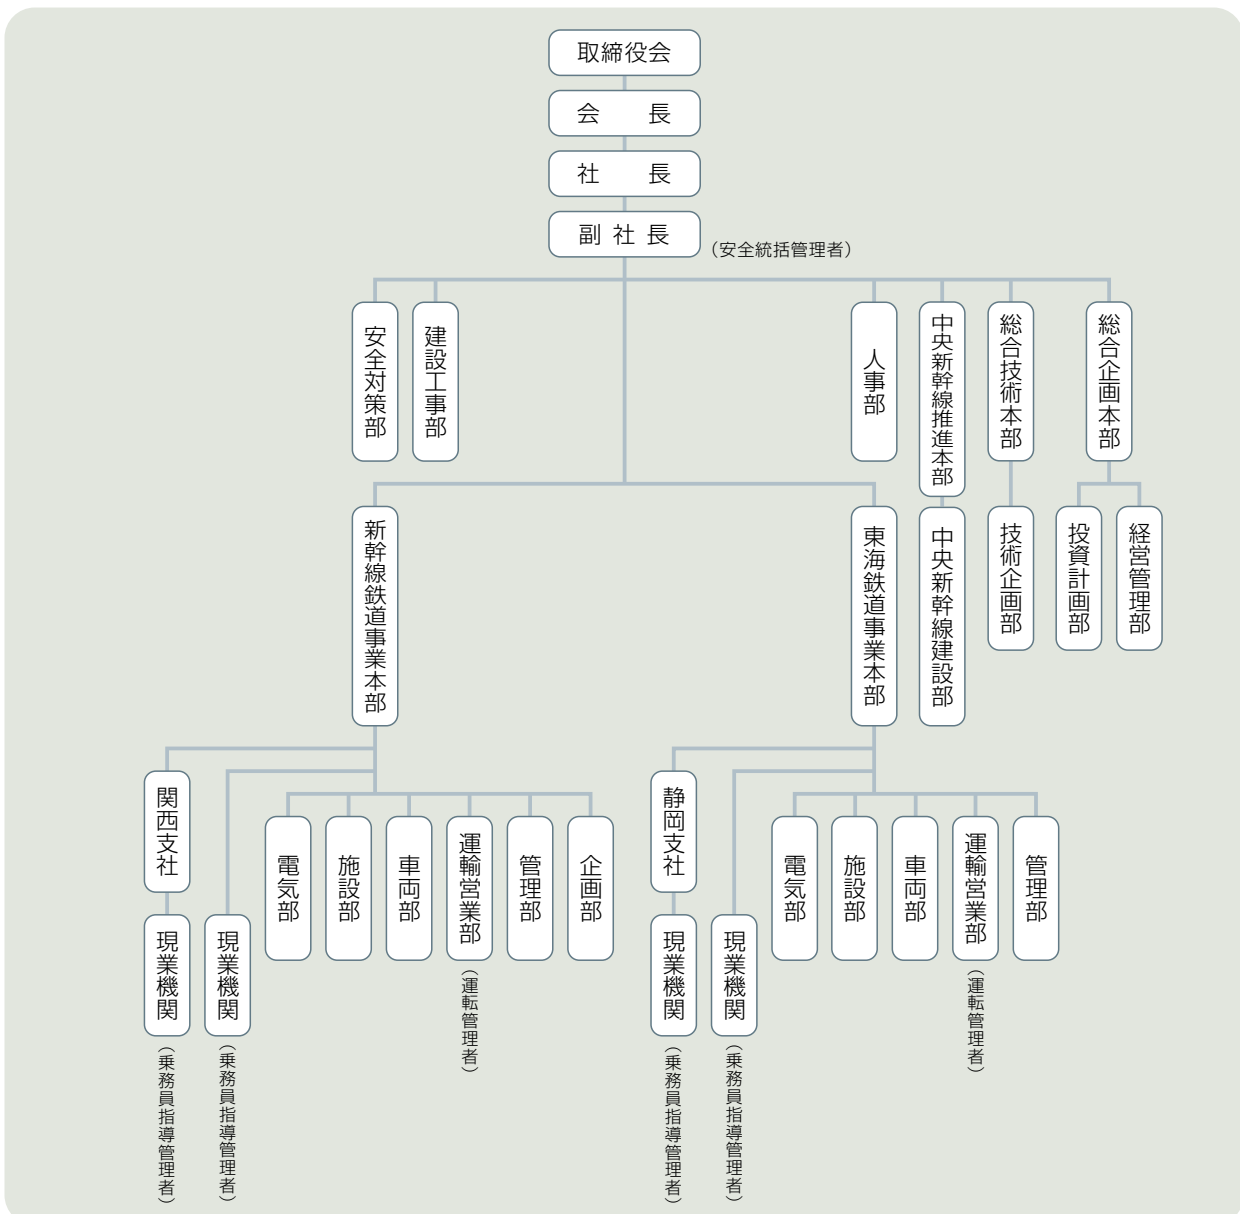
取締役会
会　長
社　長
副社長（安全統括管理者）

安全対策部
建設工事部
人事部
中央新幹線推進本部
総合技術本部
総合企画本部

新幹線鉄道事業本部
東海鉄道事業本部
中央新幹線建設部
技術企画部
投資計画部
経営管理部

関西支社
現業機関（乗務員指導管理者）
現業機関（乗務員指導管理者）
電気部
施設部
車両部
運輸営業部（運転管理者）
管理部
企画部

静岡支社
現業機関（乗務員指導管理者）
現業機関（乗務員指導管理者）
電気部
施設部
車両部
運輸営業部（運転管理者）
管理部